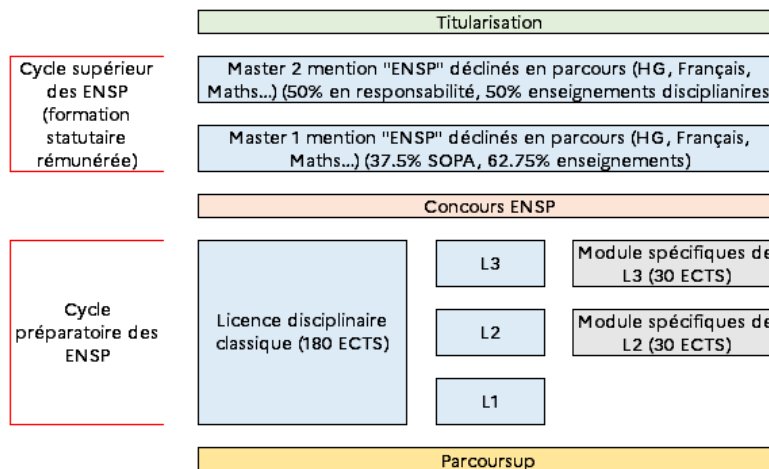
Titularisation

Cycle supérieur des ENSP (formation statutaire rémunérée)

Master 2 mention "ENSP" déclinés en parcours (HG, Français, Maths...) (50% en responsabilité, 50% enseignements disciplianires

Master 1 mention "ENSP" déclinés en parcours (HG, Français, Maths...) (37.5% SOPA, 62.75% enseignements)

Concours ENSP

Cycle préparatoire des ENSP

Licence disciplinaire classique (180 ECTS)

L3

Module spécifiques de L3 (30 ECTS)

L2

Module spécifiques de L2 (30 ECTS)

L1

Parcoursup